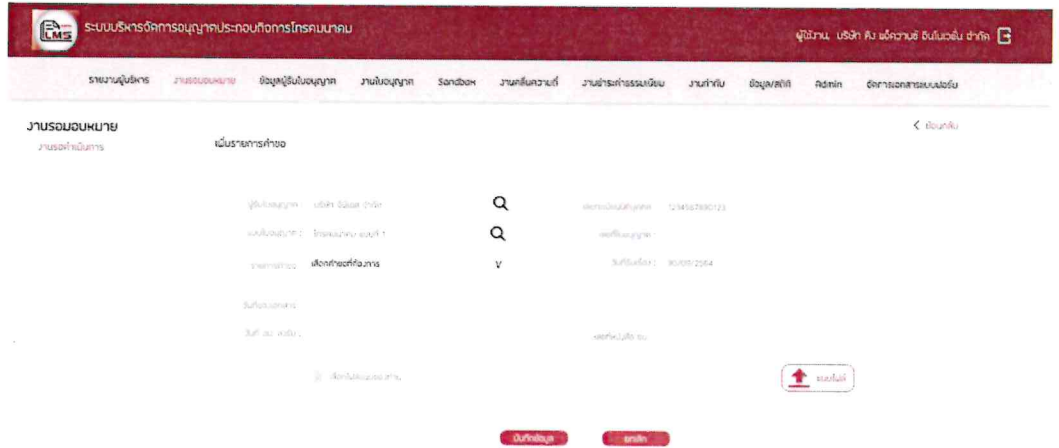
LMS ระบบบริหารจัดการอนุญาตประกอบกิจการโทรคมนาคม

ผู้ใช้งาน บริษัท คิว แอ็คชวนซ์ อินโนเวชั่น จำกัด

รายงานผู้บริหาร งานรอมอบหมาย ข้อมูลผู้รับใบอนุญาต งานใบอนุญาต Sandbox งานคลื่นความถี่ งานชำระค่าธรรมเนียม งานกำกับ ข้อมูล/สถิติ Admin จัดการเอกสารแบบฟอร์ม

งานรอมอบหมาย
งานรอดำเนินการ

เพิ่มรายการคำขอ

< ย้อนกลับ

ผู้รับใบอนุญาต : บริษัท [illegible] จำกัด
เลขทะเบียนนิติบุคคล : 1234567890123
แบบใบอนุญาต : โทรคมนาคม แบบที่ 1
เลขที่ใบอนุญาต :
รายการคำขอ : เลือกคำขอที่ต้องการ
วันที่ยื่นเรื่อง : 00/00/2564
วันที่ออกเอกสาร :
วันที่ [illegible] :
เลขที่หนังสือ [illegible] :
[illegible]
แนบไฟล์

บันทึกข้อมูล
ยกเลิก